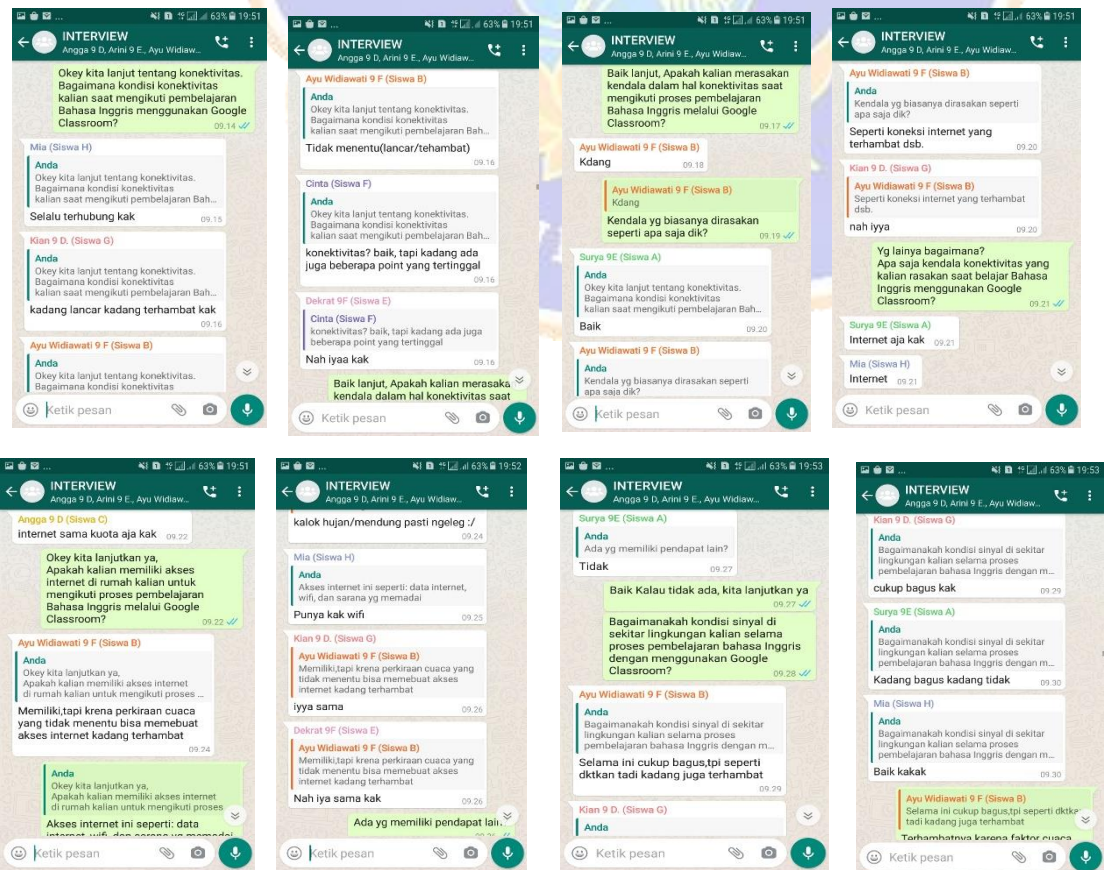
63% 19:51
INTERVIEW
Angga 9 D, Arini 9 E, Ayu Widiaw...

Okey kita lanjut tentang konektivitas. Bagaimana kondisi konektivitas kalian saat mengikuti pembelajaran Bahasa Inggris menggunakan Google Classroom? 09.14

Mia (Siswa H)
Anda
Okey kita lanjut tentang konektivitas. Bagaimana kondisi konektivitas kalian saat mengikuti pembelajaran Bah...
Selalu terhubung kak 09.15

Kian 9 D. (Siswa G)
Anda
Okey kita lanjut tentang konektivitas. Bagaimana kondisi konektivitas kalian saat mengikuti pembelajaran Bah...
kadang lancar kadang terhambat kak 09.16

Ayu Widiawati 9 F (Siswa B)
Anda
Okey kita lanjut tentang konektivitas. Bagaimana kondisi konektivitas

Ketik pesan

19:51
INTERVIEW
Angga 9 D, Arini 9 E, Ayu Widiaw...

Ayu Widiawati 9 F (Siswa B)
Anda
Okey kita lanjut tentang konektivitas. Bagaimana kondisi konektivitas kalian saat mengikuti pembelajaran Bah...
Tidak menentu(lancar/tehambat) 09.16

Cinta (Siswa F)
Anda
Okey kita lanjut tentang konektivitas. Bagaimana kondisi konektivitas kalian saat mengikuti pembelajaran Bah...
konektivitas? baik, tapi kadang ada juga beberapa point yang tertinggal 09.16

Dekrat 9F (Siswa E)
Cinta (Siswa F)
konektivitas? baik, tapi kadang ada juga beberapa point yang tertinggal
Nah iyaa kak 09.16

Baik lanjut, Apakah kalian merasakan kendala dalam hal konektivitas saat

Ketik pesan

63% 19:51
INTERVIEW
Angga 9 D, Arini 9 E, Ayu Widiaw...

Baik lanjut, Apakah kalian merasakan kendala dalam hal konektivitas saat mengikuti proses pembelajaran Bahasa Inggris melalui Google Classroom? 09.17

Ayu Widiawati 9 F (Siswa B)
Kdang 09.18

Ayu Widiawati 9 F (Siswa B)
Kdang
Kendala yg biasanya dirasakan seperti apa saja dik? 09.19

Surya 9E (Siswa A)
Anda
Okey kita lanjut tentang konektivitas. Bagaimana kondisi konektivitas kalian saat mengikuti pembelajaran Bah...
Baik 09.20

Ayu Widiawati 9 F (Siswa B)
Anda
Kendala yg biasanya dirasakan seperti apa saja dik?

Ketik pesan

63% 19:51
INTERVIEW
Angga 9 D, Arini 9 E, Ayu Widiaw...

Ayu Widiawati 9 F (Siswa B)
Anda
Kendala yg biasanya dirasakan seperti apa saja dik?
Seperti koneksi internet yang terhambat dsb. 09.20

Kian 9 D. (Siswa G)
Ayu Widiawati 9 F (Siswa B)
Seperti koneksi internet yang terhambat dsb.
nah iyya 09.20

Yg lainya bagaimana? Apa saja kendala konektivitas yang kalian rasakan saat belajar Bahasa Inggris menggunakan Google Classroom? 09.21

Surya 9E (Siswa A)
Internet aja kak 09.21

Mia (Siswa H)
Internet 09.21

Ketik pesan

63% 19:51
INTERVIEW
Angga 9 D, Arini 9 E, Ayu Widiaw...

Angga 9 D (Siswa C)
internet sama kuota aja kak 09.22

Okey kita lanjutkan ya, Apakah kalian memiliki akses internet di rumah kalian untuk mengikuti proses pembelajaran Bahasa Inggris melalui Google Classroom? 09.22

Ayu Widiawati 9 F (Siswa B)
Anda
Okey kita lanjutkan ya, Apakah kalian memiliki akses internet di rumah kalian untuk mengikuti proses ...
Memiliki,tapi krena perkiraan cuaca yang tidak menentu bisa memebuat akses internet kadang terhambat 09.24

Anda
Okey kita lanjutkan ya, Apakah kalian memiliki akses internet di rumah kalian untuk mengikuti proses
Akses internet ini seperti: data internet, wifi, dan sarana yg memadai

Ketik pesan

63% 19:52
INTERVIEW
Angga 9 D, Arini 9 E, Ayu Widiaw...

kalok hujan/mendung pasti ngeleg :/ 09.24

Mia (Siswa H)
Anda
Akses internet ini seperti: data internet, wifi, dan sarana yg memadai
Punya kak wifi 09.25

Kian 9 D. (Siswa G)
Ayu Widiawati 9 F (Siswa B)
Memiliki,tapi krena perkiraan cuaca yang tidak menentu bisa memebuat akses internet kadang terhambat
iyya sama 09.26

Dekrat 9F (Siswa E)
Ayu Widiawati 9 F (Siswa B)
Memiliki,tapi krena perkiraan cuaca yang tidak menentu bisa memebuat akses internet kadang terhambat
Nah iya sama kak 09.26

Ada yg memiliki pendapat lai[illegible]

Ketik pesan

63% 19:53
INTERVIEW
Angga 9 D, Arini 9 E, Ayu Widiaw...

Surya 9E (Siswa A)
Anda
Ada yg memiliki pendapat lain?
Tidak 09.27

Baik Kalau tidak ada, kita lanjutkan ya 09.27

Bagaimanakah kondisi sinyal di sekitar lingkungan kalian selama proses pembelajaran bahasa Inggris dengan menggunakan Google Classroom? 09.28

Ayu Widiawati 9 F (Siswa B)
Anda
Bagaimanakah kondisi sinyal di sekitar lingkungan kalian selama proses pembelajaran bahasa Inggris dengan m...
Selama ini cukup bagus,tpi seperti dktkan tadi kadang juga terhambat 09.29

Kian 9 D. (Siswa G)
Anda

Ketik pesan

63% 19:53
INTERVIEW
Angga 9 D, Arini 9 E, Ayu Widiaw...

Kian 9 D. (Siswa G)
Anda
Bagaimanakah kondisi sinyal di sekitar lingkungan kalian selama proses pembelajaran bahasa Inggris dengan m...
cukup bagus kak 09.29

Surya 9E (Siswa A)
Anda
Bagaimanakah kondisi sinyal di sekitar lingkungan kalian selama proses pembelajaran bahasa Inggris dengan m...
Kadang bagus kadang tidak 09.30

Mia (Siswa H)
Anda
Bagaimanakah kondisi sinyal di sekitar lingkungan kalian selama proses pembelajaran bahasa Inggris dengan m...
Baik kakak 09.30

Ayu Widiawati 9 F (Siswa B)
Selama ini cukup bagus,tpi seperti dktkan tadi kadang juga terhambat
Terhambatnya karena faktor cuaca

Ketik pesan